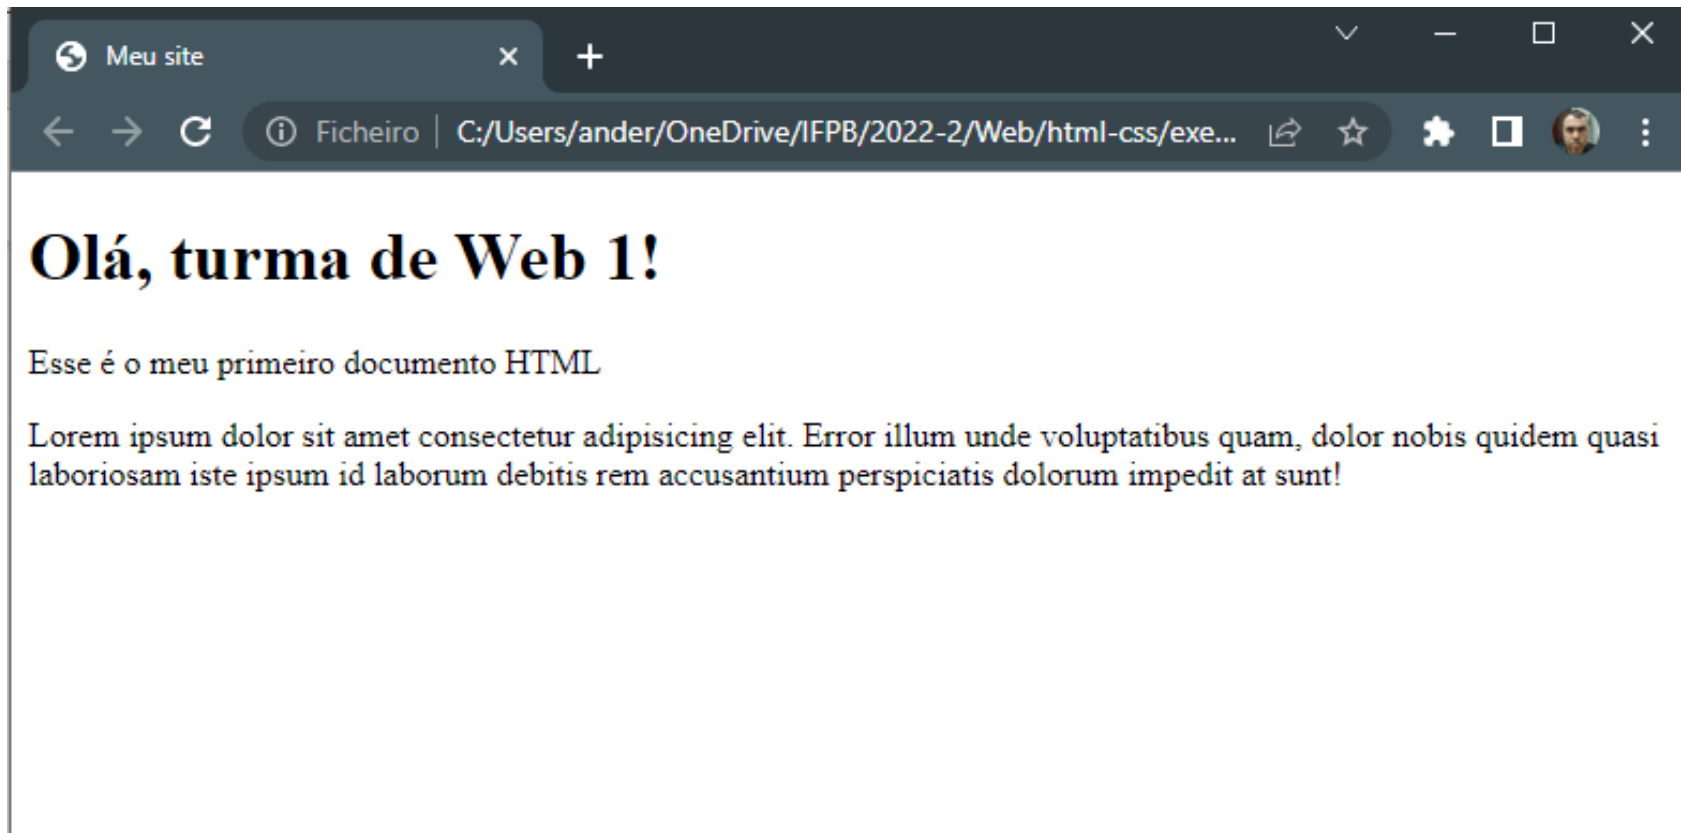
Meu site

Ficheiro | C:/Users/ander/OneDrive/IFPB/2022-2/Web/html-css/exe...

# Olá, turma de Web 1!

Esse é o meu primeiro documento HTML

Lorem ipsum dolor sit amet consectetur adipisicing elit. Error illum unde voluptatibus quam, dolor nobis quidem quasi laboriosam iste ipsum id laborum debitis rem accusantium perspiciatis dolorum impedit at sunt!